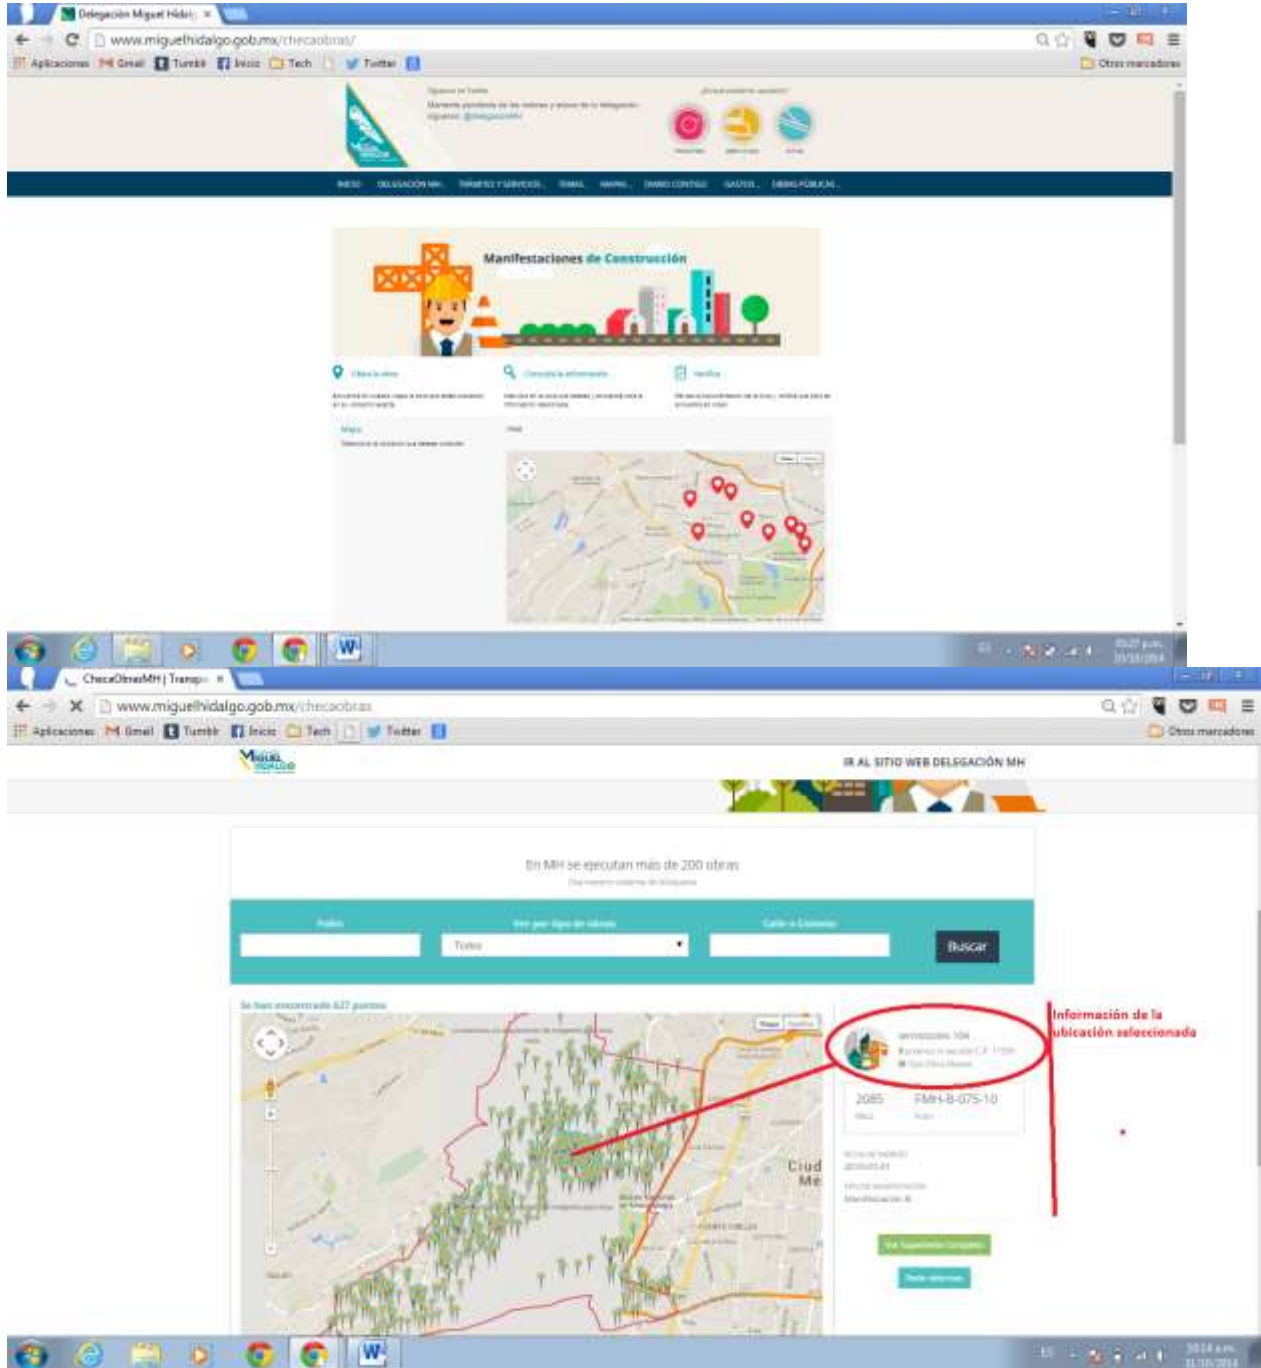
Delegación Miguel Hidal ×

www.miguelhidalgo.gob.mx/checaobras/

Aplicaciones Gmail Tumblr Inicio Tech Twitter

Otros marcadores

Síguenos en Twitter
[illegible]

INICIO DELEGACIÓN MH TRÁMITES Y SERVICIOS TEMAS MAPAS DIARIO CONTIGO GASTOS OBRAS PÚBLICAS

Manifestaciones de Construcción

Ubica la obra Consulta la información Verifica

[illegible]

Mapa

ChecaObrasMH | Transp ×

www.miguelhidalgo.gob.mx/checaobras

Aplicaciones Gmail Tumblr Inicio Tech Twitter

Otros marcadores

IR AL SITIO WEB DELEGACIÓN MH

En MH se ejecutan más de 200 obras

Folio

Ver por tipo de obras

Todos

Calle o Colonia

Buscar

Se han encontrado 427 puntos

2085

FMH-B-075-10

Ciud
Me

Información de la ubicación seleccionada